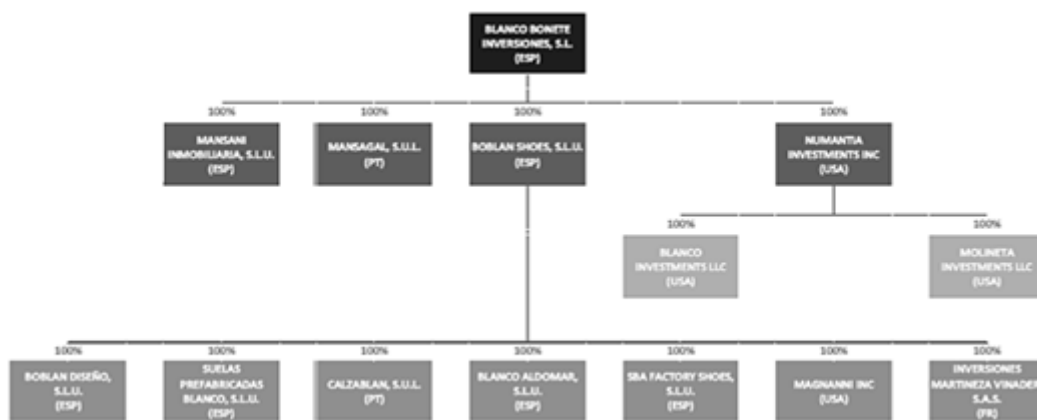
BLANCO BONETE INVERSIONES, S.L. (ESP)

100%
MANSANI INMOBILIARIA, S.L.U. (ESP)

100%
MANSAGAL, S.U.L. (PT)

100%
BOBLAN SHOES, S.L.U. (ESP)

100%
NUMANTIA INVESTMENTS INC (USA)

100%
BLANCO INVESTMENTS LLC (USA)

100%
MOLINETA INVESTMENTS LLC (USA)

100%
BOBLAN DISEÑO, S.L.U. (ESP)

100%
SUELAS PREFABRICADAS BLANCO, S.L.U. (ESP)

100%
CALZABLAN, S.U.L. (PT)

100%
BLANCO ALDOMAR, S.L.U. (ESP)

100%
SBA FACTORY SHOES, S.L.U. (ESP)

100%
MAGNANNI INC (USA)

100%
INVERSIONES MARTINEZA VINADER S.A.S. (FR)